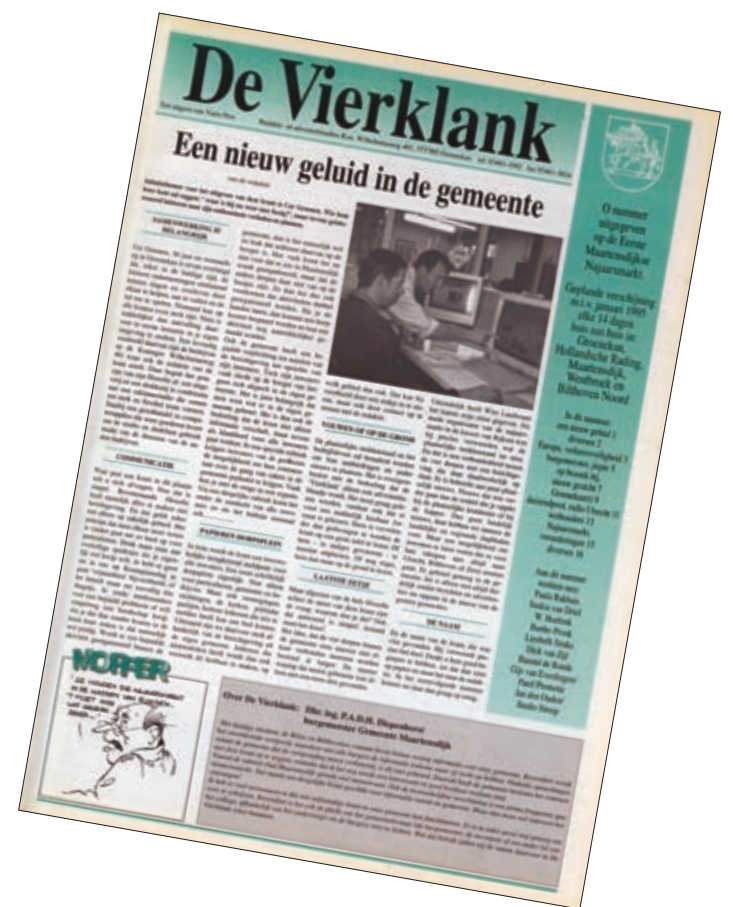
De Vierklank

Een uitgave van Napie Press

Een nieuw geluid in de gemeente

O nummer uitgegeven op de Eerste Maartensdijkse Najaarsmarkt

Geplande verschijning m.i.v. januari 1995 elke 14 dagen huis aan huis te: Groenekan, Hollandsche Rading, Maartensdijk, Westbroek en Bilthoven Noord

In dit nummer: een nieuw geluid 1 diversen 2 Europa, verkeersveiligheid 3 burgemeester, pagina 5 op bezoek bij, nieuwe gezicht 7 Gemeentenieuws 9 duivensport, radio Utrecht 10 wethouders 11 Najaarsmarkt, verenigingen 15 diversen 16

Aan dit nummer werkten mee:
Paula Rakhors
Saskia van Driel
W. Hoeltink
Bartho Proek
Liesbeth Struke
Dick van Eijk
Remmel de Ronde
Gijs van Essenberger
Pauel Postema
Ian den Oudsel
Studio Sinoep

SAMENWERKING IS BELANGRIJK

COMMUNICATIE

PAPIEREN DORPSPLEIN

VOUWEN OP DE GRENS

EASTRIE ZETH

DE NAAM

MORFER

Over De Vierklank: Dhr. Ing. F.A.D.H. Dispenburg burgemeester Gemeente Maartensdijk

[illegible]